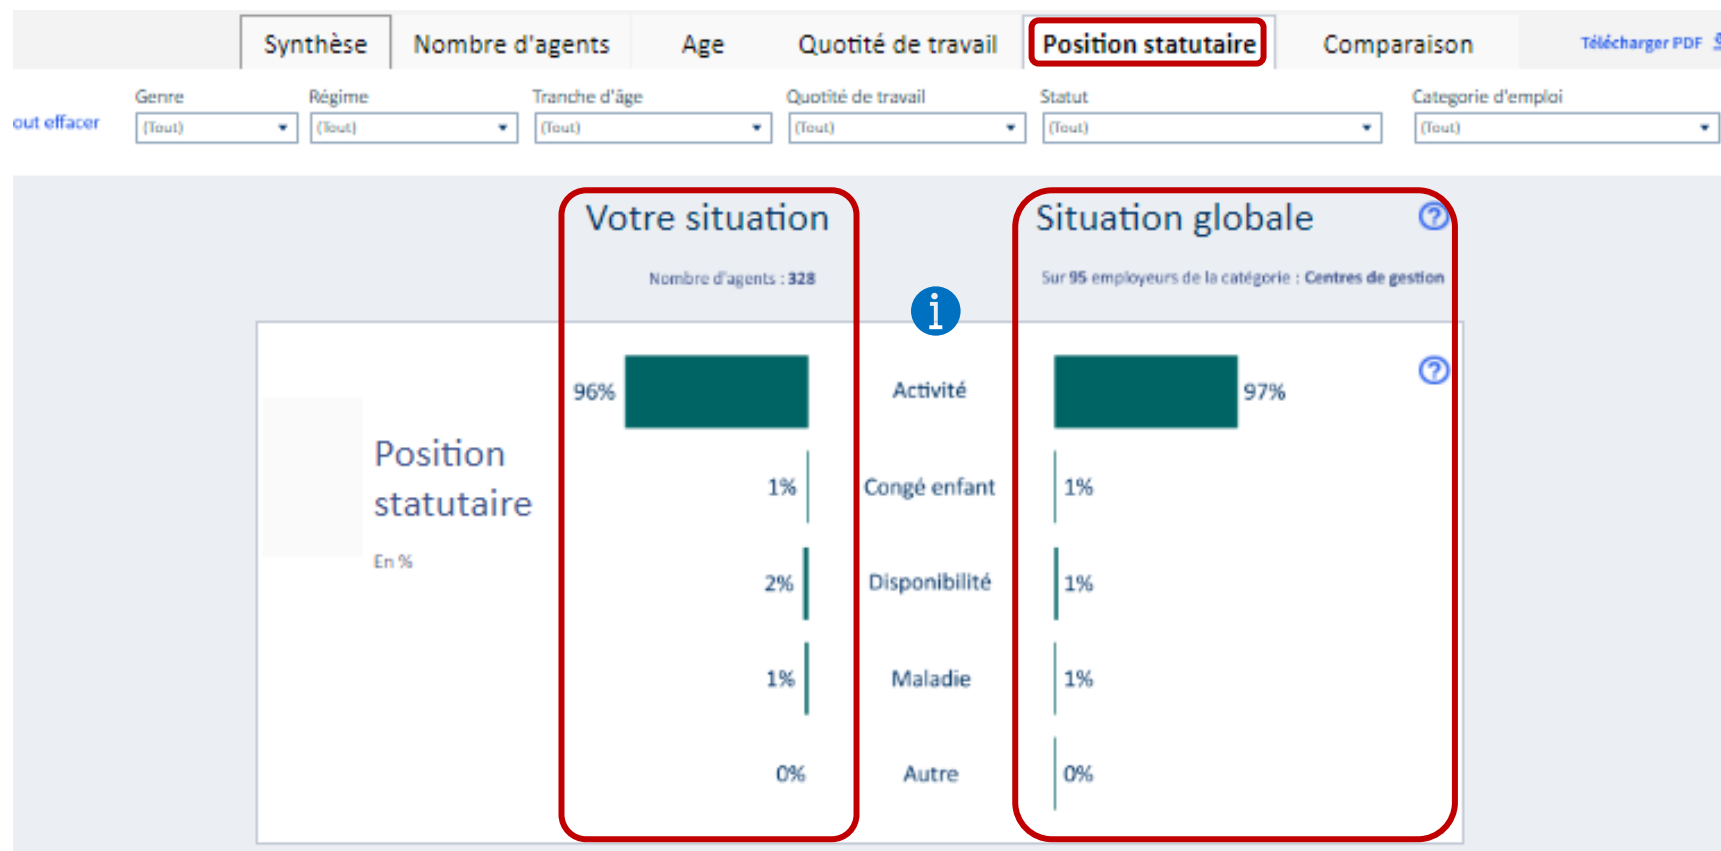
Synthèse | Nombre d'agents | Age | Quotité de travail | Position statutaire | Comparaison | Télécharger PDF

out effacer

Genre (Tout)

Régime (Tout)

Tranche d'âge (Tout)

Quotité de travail (Tout)

Statut (Tout)

Categorie d'emploi (Tout)

Votre situation

Nombre d'agents : 328

Situation globale

Sur 95 employeurs de la catégorie : Centres de gestion

Position statutaire

En %

| Votre situation | | Situation globale |
|---|---|---|
| 96% | Activité | 97% |
| 1% | Congé enfant | 1% |
| 2% | Disponibilité | 1% |
| 1% | Maladie | 1% |
| 0% | Autre | 0% |